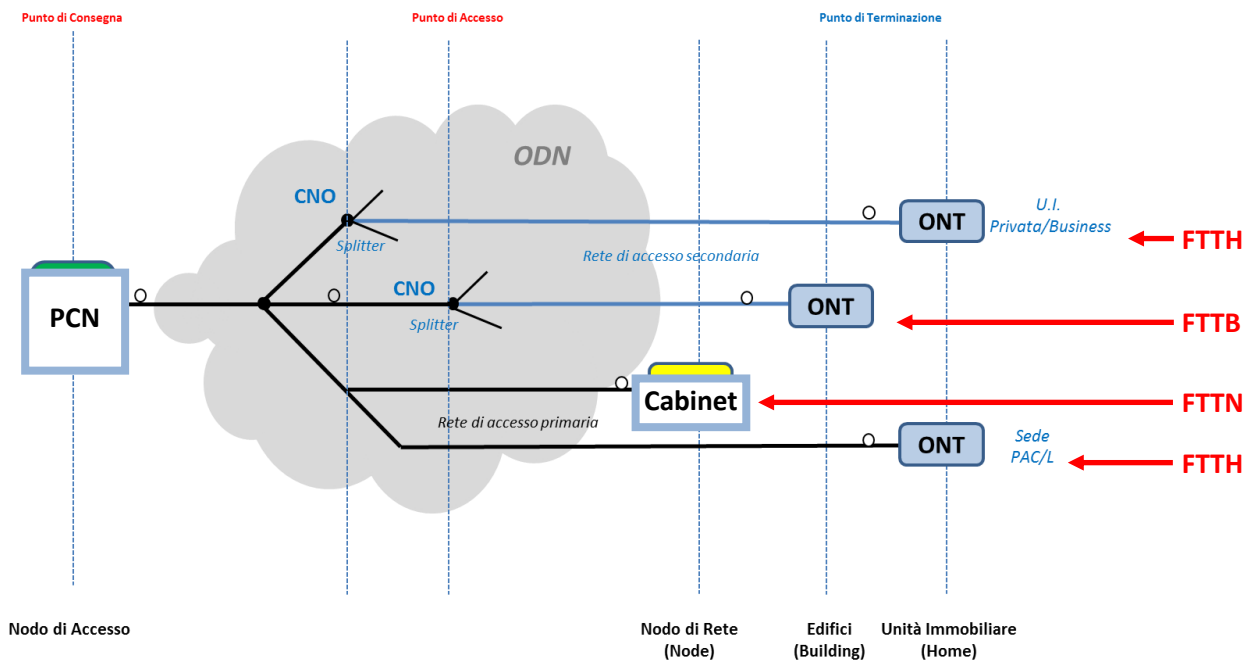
Punto di Consegna
Punto di Accesso
Punto di Terminazione

ODN

CNO
Splitter

ONT
U.I.
Privata/Business
FTTH

Rete di accesso secondaria

PCN

CNO
Splitter

ONT
FTTB

Cabinet
FTTN

Rete di accesso primaria

ONT
Sede
PAC/L
FTTH

Nodo di Accesso
Nodo di Rete
(Node)
Edifici
(Building)
Unità Immobiliare
(Home)